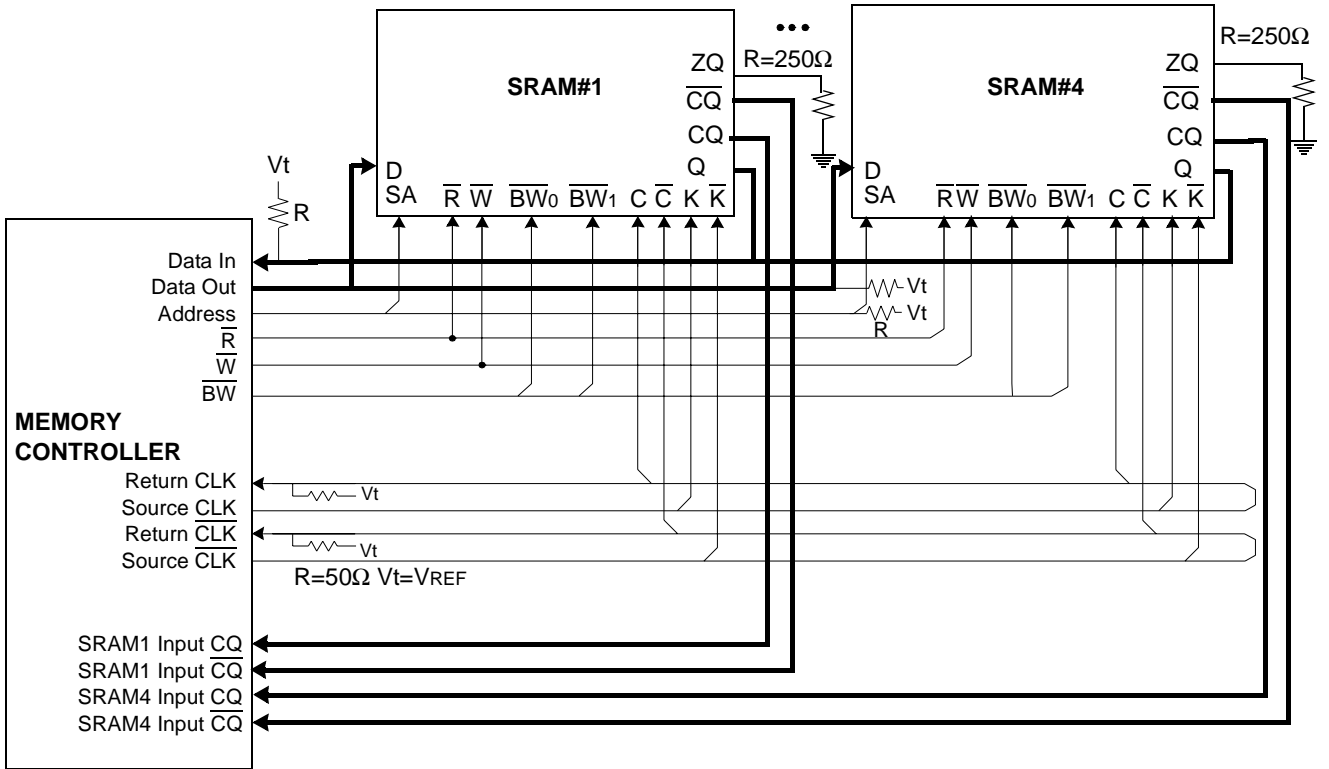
SRAM#1

ZQ
$\overline{CQ}$
CQ
Q

D
SA

$\overline{R}$ $\overline{W}$ $\overline{BW_0}$ $\overline{BW_1}$ C $\overline{C}$ K $\overline{K}$

•••

R=250Ω

SRAM#4

ZQ
$\overline{CQ}$
CQ
Q

D
SA

$\overline{R}$ $\overline{W}$ $\overline{BW_0}$ $\overline{BW_1}$ C $\overline{C}$ K $\overline{K}$

R=250Ω

Vt
R

Vt
Vt
R

MEMORY CONTROLLER

Data In
Data Out
Address
$\overline{R}$
$\overline{W}$
$\overline{BW}$

Return CLK
Source CLK
Return $\overline{CLK}$
Source $\overline{CLK}$

Vt
Vt

R=50Ω Vt=VREF

SRAM1 Input CQ
SRAM1 Input $\overline{CQ}$
SRAM4 Input CQ
SRAM4 Input $\overline{CQ}$